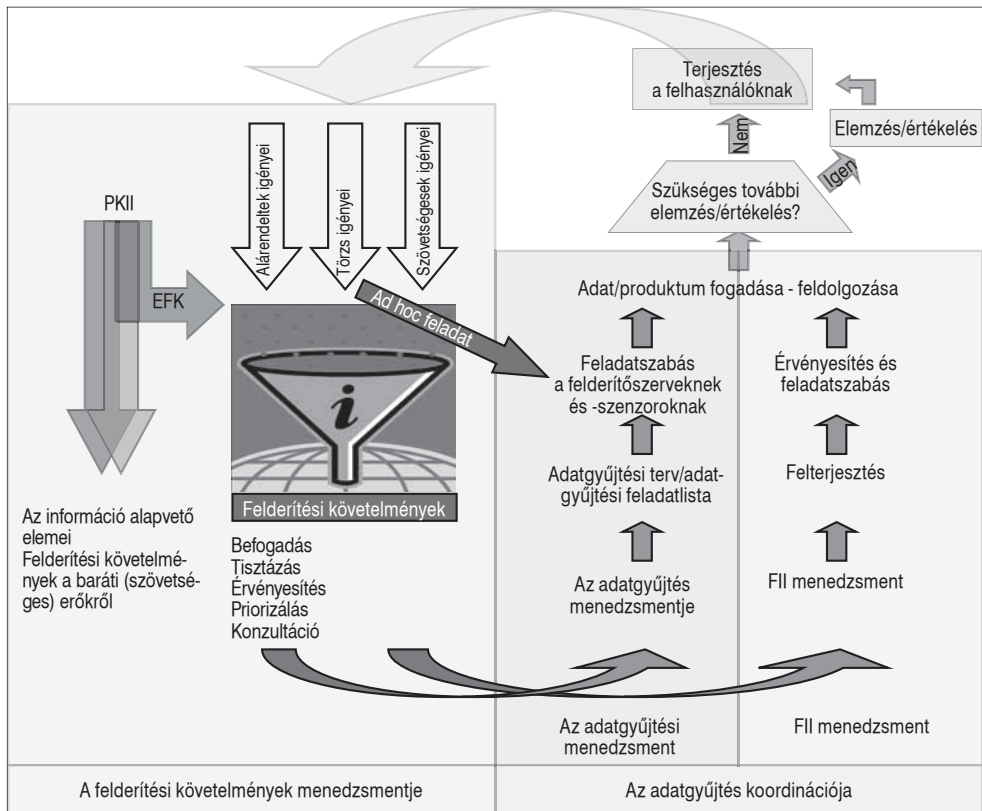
Terjesztés a felhasználóknak

Elemzés/értékelés

Nem

Igen

Szükséges további elemzés/értékelés?

Alárendeltek igényei

Törzs igényei

Szövetségesek igényei

PKII

EFK

Ad hoc feladat

Felderítési követelmények

Az információ alapvető elemei
Felderítési követelmények a baráti (szövetséges) erőkről

Befogadás
Tisztázás
Érvényesítés
Priorizálás
Konzultáció

Adat/produktum fogadása - feldolgozása

Feladatszabás a felderítőszerveknek és -szenzoroknak

Adatgyűjtési terv/adatgyűjtési feladatlista

Az adatgyűjtés menedzsmentje

Érvényesítés és feladatszabás

Felterjesztés

FII menedzsment

Az adatgyűjtési menedzsment

FII menedzsment

A felderítési követelmények menedzsmentje

Az adatgyűjtés koordinációja